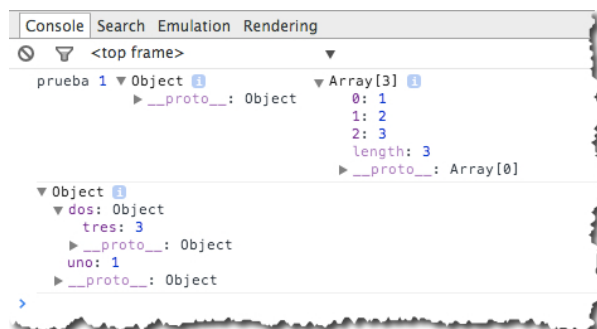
Console Search Emulation Rendering

<top frame> ▼

prueba 1 ▼ Object i
▶ __proto__: Object
▼ Array[3] i
0: 1
1: 2
2: 3
length: 3
▶ __proto__: Array[0]

▼ Object i
▼ dos: Object
tres: 3
▶ __proto__: Object
uno: 1
▶ __proto__: Object

>